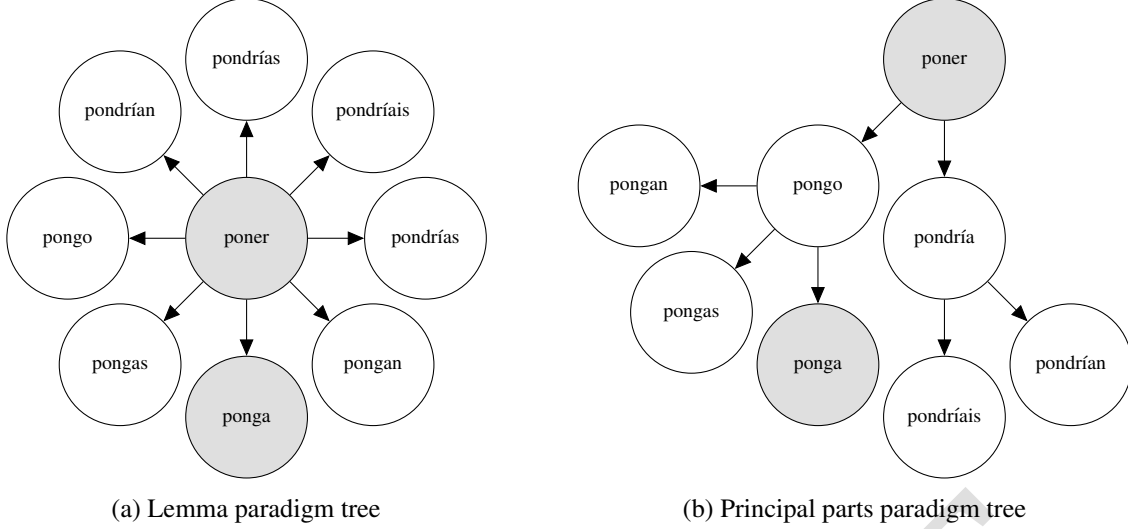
pondrías

pondrían

pondríais

pongo

poner

pondrías

pongas

pongan

ponga

(a) Lemma paradigm tree

poner

pongan

pongo

pondría

pongas

ponga

pondrían

pondríais

(b) Principal parts paradigm tree